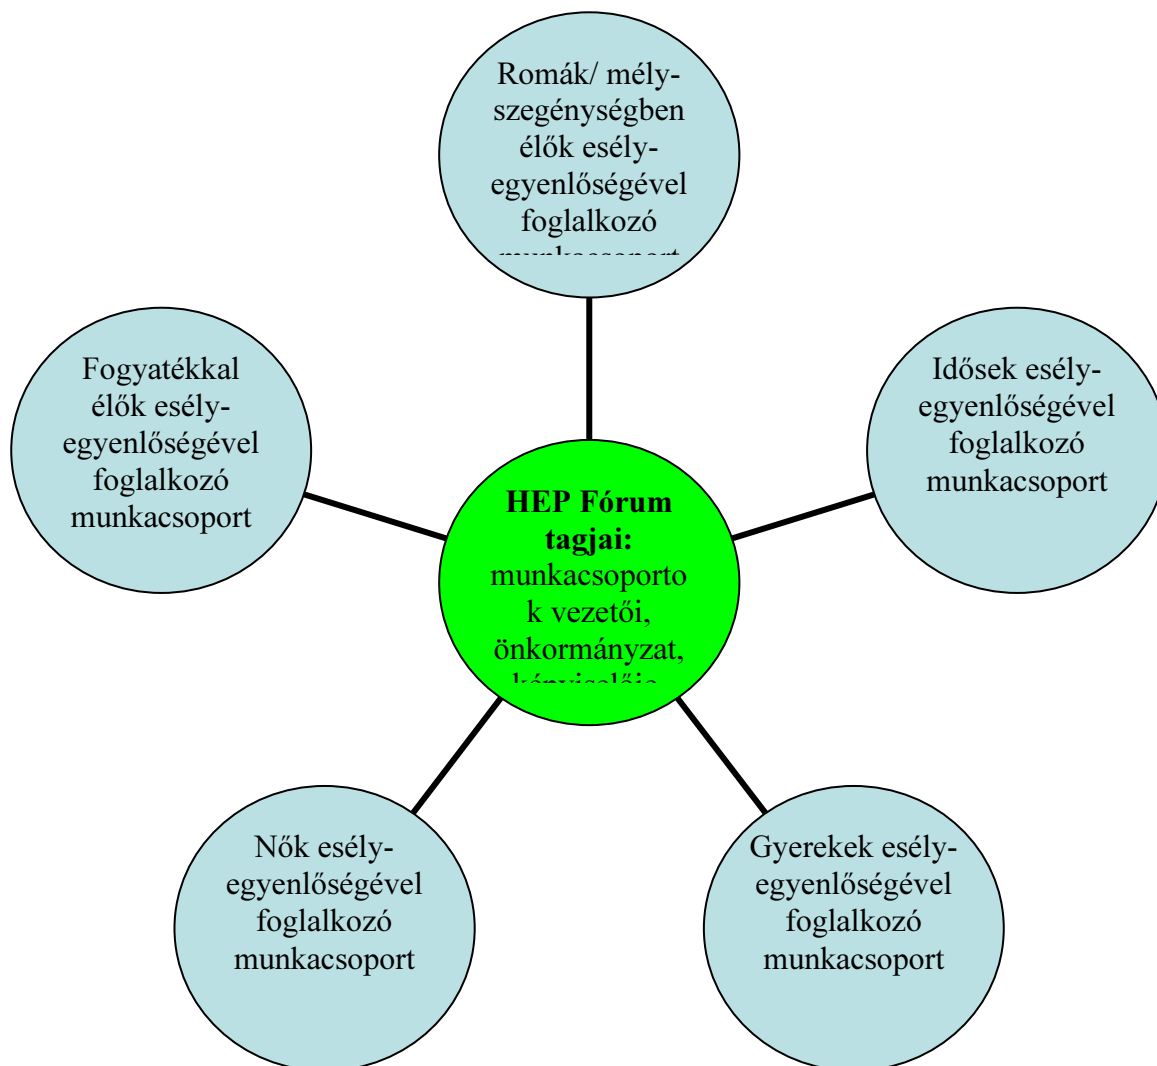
Romák/ mély-szegénységben élők esély-egyenlőségével foglalkozó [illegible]

Fogyatékkal élők esély-egyenlőségével foglalkozó munkacsoport

Idősek esély-egyenlőségével foglalkozó munkacsoport

**HEP Fórum tagjai:** munkacsoportok vezetői, önkormányzat, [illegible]

Nők esély-egyenlőségével foglalkozó munkacsoport

Gyerekek esély-egyenlőségével foglalkozó munkacsoport